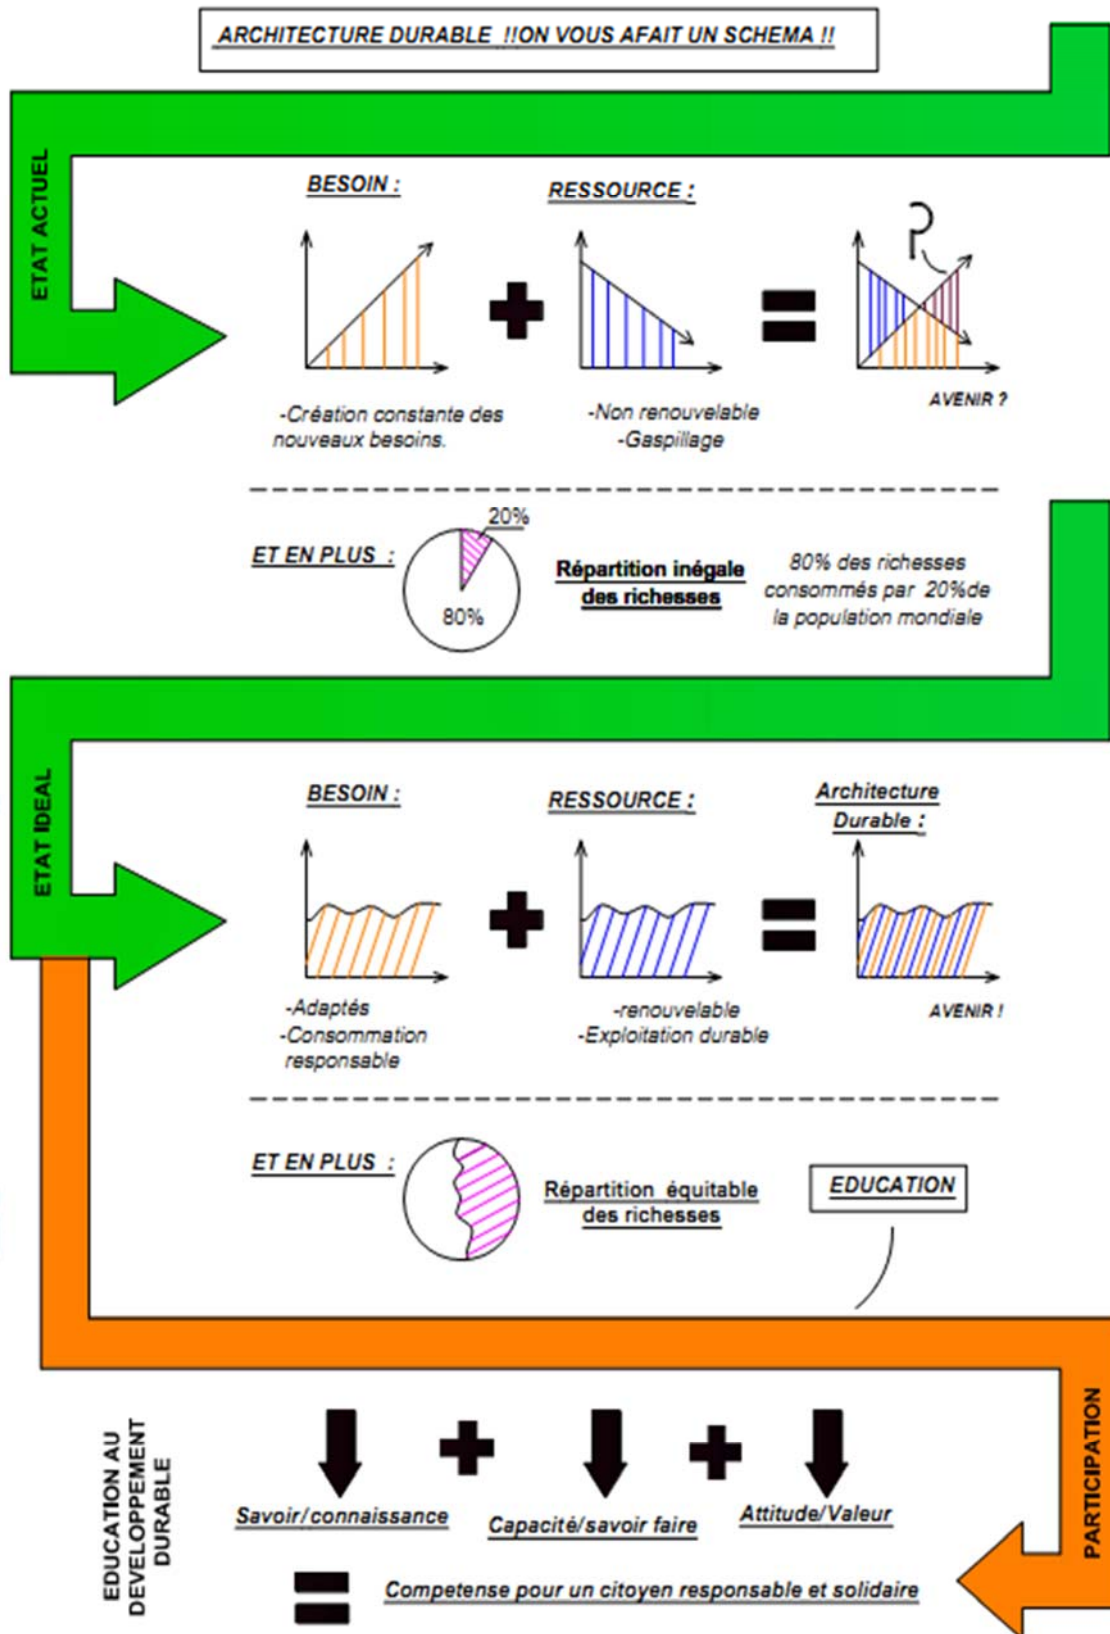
ARCHITECTURE DURABLE !!ON VOUS AFAIT UN SCHEMA !!

ETAT ACTUEL

BESOIN :

RESSOURCE :

-Création constante des nouveaux besoins.

-Non renouvelable
-Gaspillage

?

AVENIR ?

ET EN PLUS :

20%

80%

Répartition inégale des richesses

80% des richesses consommés par 20%de la population mondiale

ETAT IDEAL

BESOIN :

RESSOURCE :

Architecture Durable :

-Adaptés
-Consommation responsable

-renouvelable
-Exploitation durable

AVENIR !

ET EN PLUS :

Répartition équitable des richesses

EDUCATION

PARTICIPATION

EDUCATION AU DEVELOPPEMENT DURABLE

Savoir/connaissance

Capacité/savoir faire

Attitude/Valeur

Competense pour un citoyen responsable et solidaire